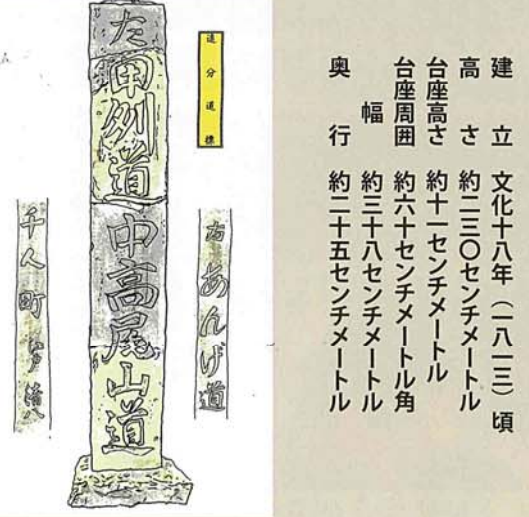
左 南則道 中高尾山道

追分道標

右 あんげ道

千人町 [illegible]

建　立　文化十八年（一八二三）頃
高　さ　約二三〇センチメートル
台座高さ　約十一センチメートル
台座周囲　約六十センチメートル角
幅　約三十八センチメートル
奥　行　約二十五センチメートル